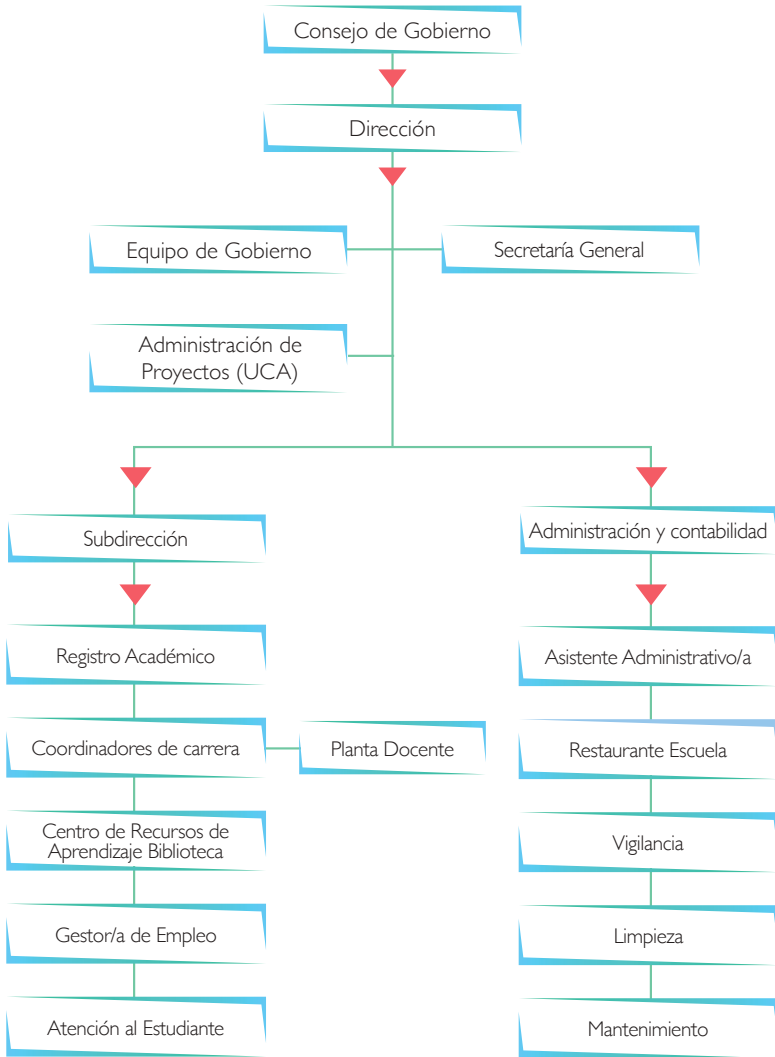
Consejo de Gobierno

Dirección

Equipo de Gobierno

Secretaría General

Administración de Proyectos (UCA)

Subdirección

Registro Académico

Coordinadores de carrera

Planta Docente

Centro de Recursos de Aprendizaje Biblioteca

Gestor/a de Empleo

Atención al Estudiante

Administración y contabilidad

Asistente Administrativo/a

Restaurante Escuela

Vigilancia

Limpieza

Mantenimiento